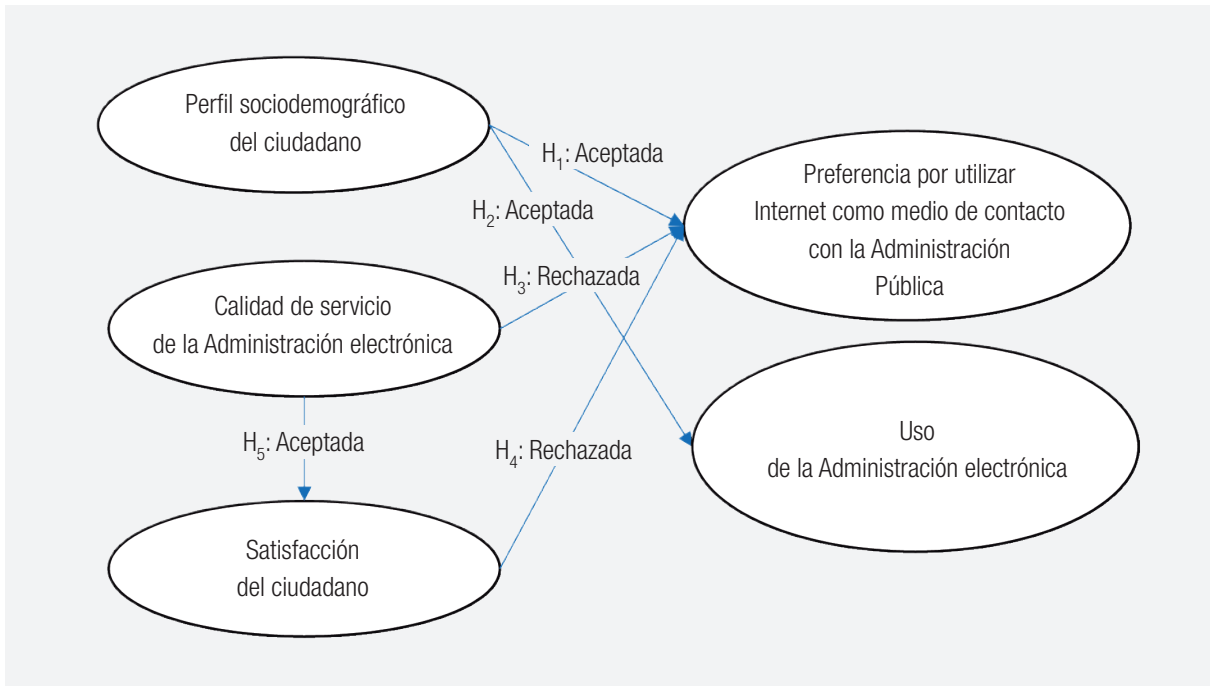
Perfil sociodemográfico del ciudadano

$H_1$: Aceptada

$H_2$: Aceptada

Preferencia por utilizar Internet como medio de contacto con la Administración Pública

$H_3$: Rechazada

Calidad de servicio de la Administración electrónica

$H_5$: Aceptada

$H_4$: Rechazada

Uso de la Administración electrónica

Satisfacción del ciudadano